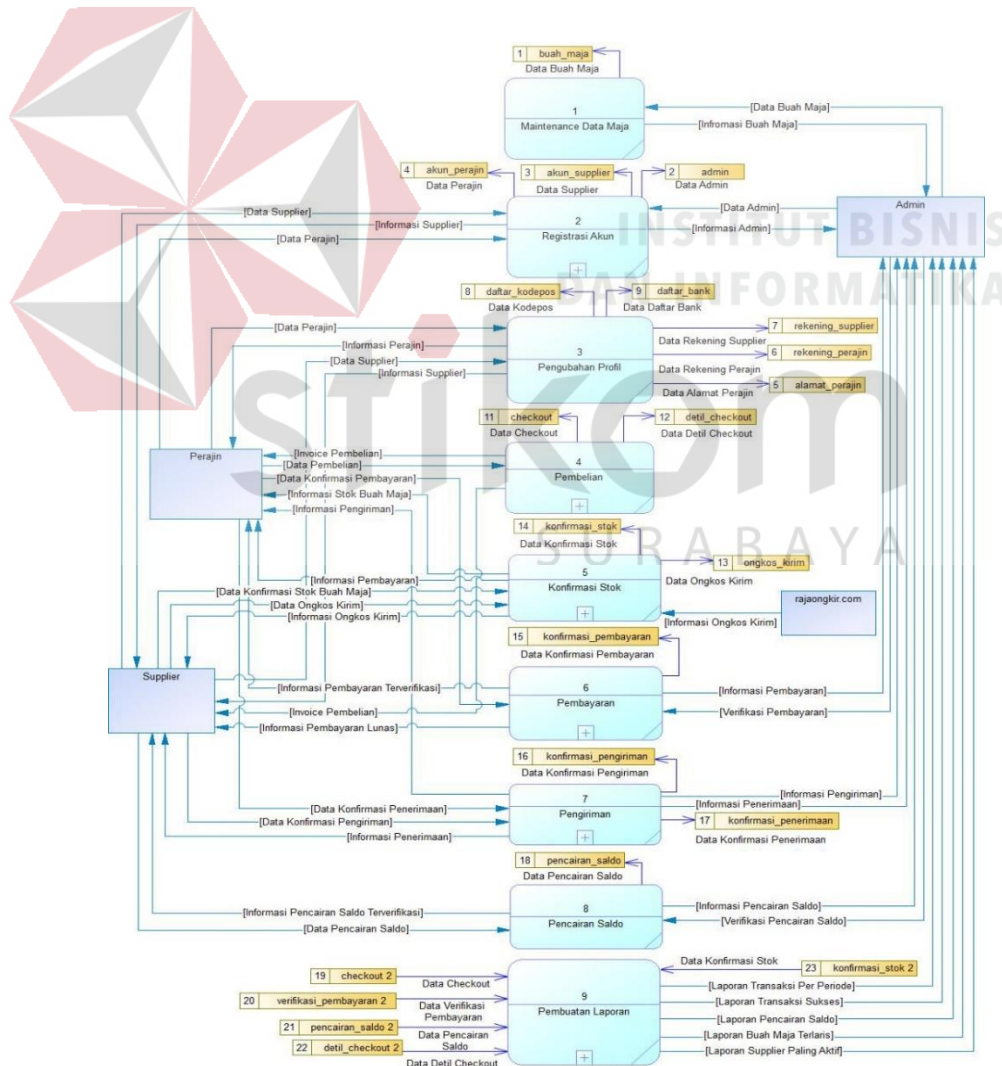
1 buah_maja
Data Buah Maja

1
Maintenance Data Maja

[Data Buah Maja]
[Infromasi Buah Maja]

4 akun_perajin
Data Perajin
3 akun_supplier
Data Supplier
2 admin
Data Admin

[Data Supplier]
[Informasi Supplier]
[Data Perajin]

2
Registrasi Akun

[Data Admin]
[Informasi Admin]

Admin

INSTITUT BISNIS
DAN INFORMATIKA

8 daftar_kodepos
Data Kodepos
9 daftar_bank
Data Daftar Bank

[Data Perajin]
[Informasi Perajin]
[Data Supplier]
[Informasi Supplier]

3
Pengubahan Profil

Data Rekening Supplier
7 rekening_supplier
6 rekening_perajin
Data Rekening Perajin
Data Alamat Perajin
5 alamat_perajin

11 checkout
Data Checkout
12 detil_checkout
Data Detil Checkout

Perajin

[Invoice Pembelian]
[Data Pembelian]
[Data Konfirmasi Pembayaran]
[Informasi Stok Buah Maja]
[Informasi Pengiriman]

4
Pembelian

14 konfirmasi_stok
Data Konfirmasi Stok

SURABAYA

13 ongkos_kirim
Data Ongkos Kirim

[Informasi Pembayaran]
[Data Konfirmasi Stok Buah Maja]
[Data Ongkos Kirim]
[Informasi Ongkos Kirim]

5
Konfirmasi Stok

rajaongkir.com
[Informasi Ongkos Kirim]

15 konfirmasi_pembayaran
Data Konfirmasi Pembayaran

Supplier

[Informasi Pembayaran Terverifikasi]
[Invoice Pembelian]
[Informasi Pembayaran Lunas]

6
Pembayaran

[Informasi Pembayaran]
[Verifikasi Pembayaran]

16 konfirmasi_pengiriman
Data Konfirmasi Pengiriman

[Informasi Pengiriman]
[Informasi Penerimaan]

[Data Konfirmasi Penerimaan]
[Data Konfirmasi Pengiriman]
[Informasi Penerimaan]

7
Pengiriman

17 konfirmasi_penerimaan
Data Konfirmasi Penerimaan

18 pencairan_saldo
Data Pencairan Saldo

[Informasi Pencairan Saldo Terverifikasi]
[Data Pencairan Saldo]

8
Pencairan Saldo

[Informasi Pencairan Saldo]
[Verifikasi Pencairan Saldo]

Data Konfirmasi Stok
23 konfirmasi_stok 2

19 checkout 2
Data Checkout
20 verifikasi_pembayaran 2
Data Verifikasi Pembayaran
21 pencairan_saldo 2
Data Pencairan Saldo
22 detil_checkout 2
Data Detil Checkout

9
Pembuatan Laporan

[Laporan Transaksi Per Periode]
[Laporan Transaksi Sukses]
[Laporan Pencairan Saldo]
[Laporan Buah Maja Terlaris]
[Laporan Supplier Paling Aktif]